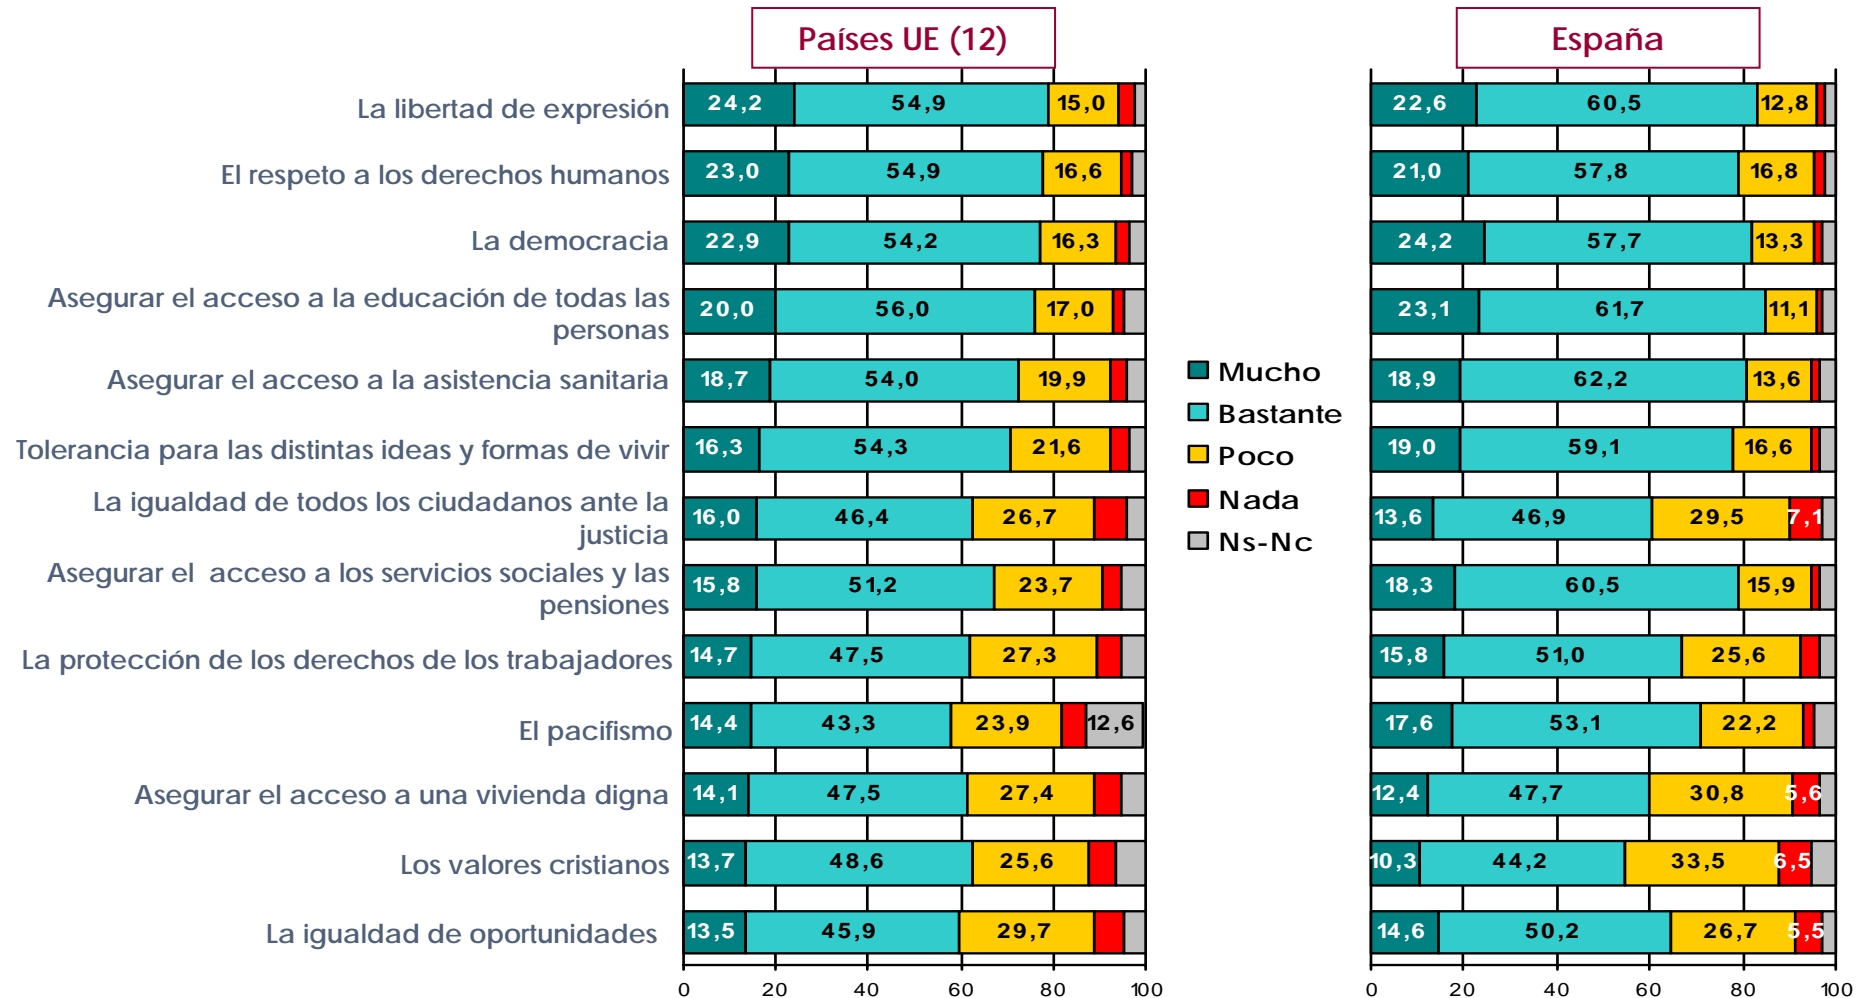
Países UE (12)

España

La libertad de expresión
El respeto a los derechos humanos
La democracia
Asegurar el acceso a la educación de todas las personas
Asegurar el acceso a la asistencia sanitaria
Tolerancia para las distintas ideas y formas de vivir
La igualdad de todos los ciudadanos ante la justicia
Asegurar el acceso a los servicios sociales y las pensiones
La protección de los derechos de los trabajadores
El pacifismo
Asegurar el acceso a una vivienda digna
Los valores cristianos
La igualdad de oportunidades

| | Países UE (12) | | | | España | | | | |
|---|---|---|---|---|---|---|---|---|---|
| La libertad de expresión | 24,2 | 54,9 | 15,0 | | | 22,6 | 60,5 | 12,8 | |
| El respeto a los derechos humanos | 23,0 | 54,9 | 16,6 | | | 21,0 | 57,8 | 16,8 | |
| La democracia | 22,9 | 54,2 | 16,3 | | | 24,2 | 57,7 | 13,3 | |
| Asegurar el acceso a la educación de todas las personas | 20,0 | 56,0 | 17,0 | | | 23,1 | 61,7 | 11,1 | |
| Asegurar el acceso a la asistencia sanitaria | 18,7 | 54,0 | 19,9 | | | 18,9 | 62,2 | 13,6 | |
| Tolerancia para las distintas ideas y formas de vivir | 16,3 | 54,3 | 21,6 | | | 19,0 | 59,1 | 16,6 | |
| La igualdad de todos los ciudadanos ante la justicia | 16,0 | 46,4 | 26,7 | | | 13,6 | 46,9 | 29,5 | 7,1 |
| Asegurar el acceso a los servicios sociales y las pensiones | 15,8 | 51,2 | 23,7 | | | 18,3 | 60,5 | 15,9 | |
| La protección de los derechos de los trabajadores | 14,7 | 47,5 | 27,3 | | | 15,8 | 51,0 | 25,6 | |
| El pacifismo | 14,4 | 43,3 | 23,9 | 12,6 | | 17,6 | 53,1 | 22,2 | |
| Asegurar el acceso a una vivienda digna | 14,1 | 47,5 | 27,4 | | | 12,4 | 47,7 | 30,8 | 5,6 |
| Los valores cristianos | 13,7 | 48,6 | 25,6 | | | 10,3 | 44,2 | 33,5 | 6,5 |
| La igualdad de oportunidades | 13,5 | 45,9 | 29,7 | | | 14,6 | 50,2 | 26,7 | 5,5 |

Mucho
Bastante
Poco
Nada
Ns-Nc

0 20 40 60 80 100
0 20 40 60 80 100